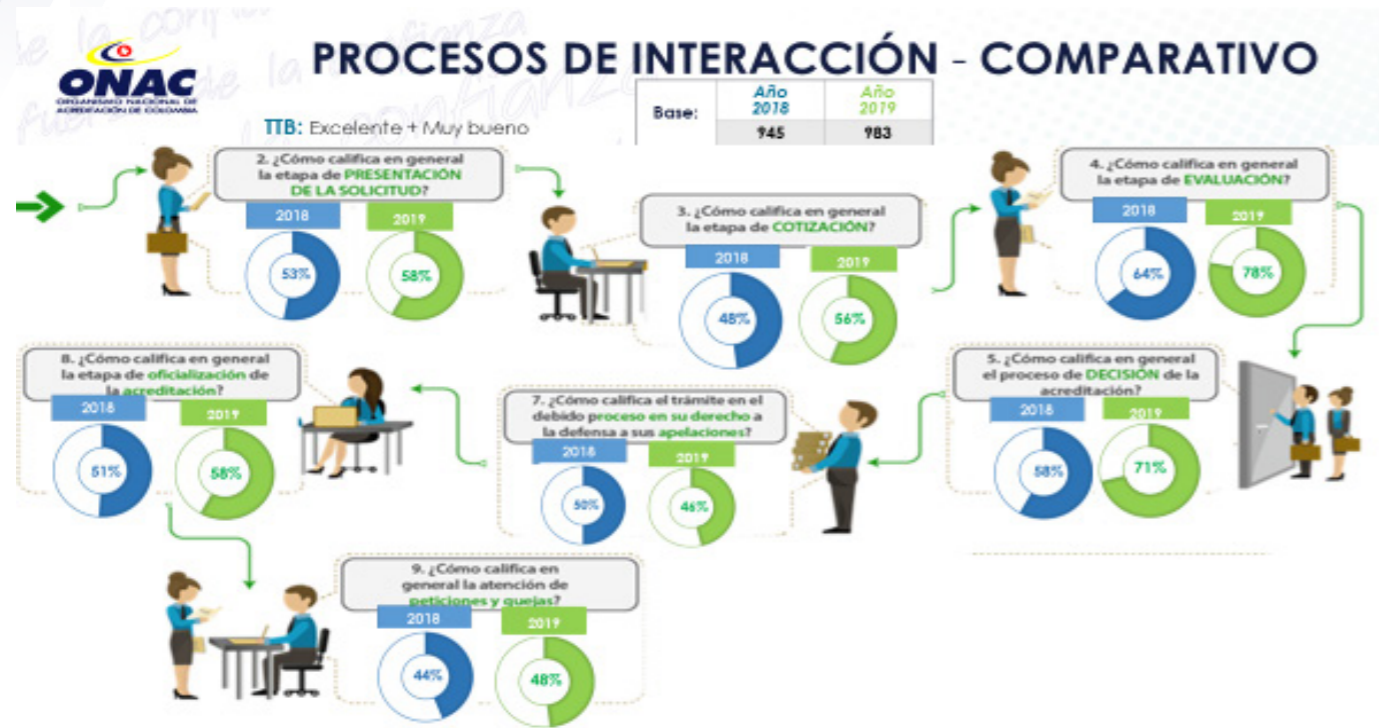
ONAC
ORGANISMO NACIONAL DE ACREDITACIÓN DE COLOMBIA

PROCESOS DE INTERACCIÓN - COMPARATIVO

TTB: Excelente + Muy bueno

| Base: | Año 2018 | Año 2019 |
|---|---|---|
| | 945 | 983 |

2. ¿Cómo califica en general la etapa de PRESENTACIÓN DE LA SOLICITUD?
2018
53%
2019
58%

3. ¿Cómo califica en general la etapa de COTIZACIÓN?
2018
48%
2019
56%

4. ¿Cómo califica en general la etapa de EVALUACIÓN?
2018
64%
2019
78%

5. ¿Cómo califica en general el proceso de DECISIÓN de la acreditación?
2018
58%
2019
71%

7. ¿Cómo califica el trámite en el debido proceso en su derecho a la defensa a sus apelaciones?
2018
50%
2019
46%

8. ¿Cómo califica en general la etapa de oficialización de la acreditación?
2018
51%
2019
58%

9. ¿Cómo califica en general la atención de peticiones y quejas?
2018
44%
2019
48%